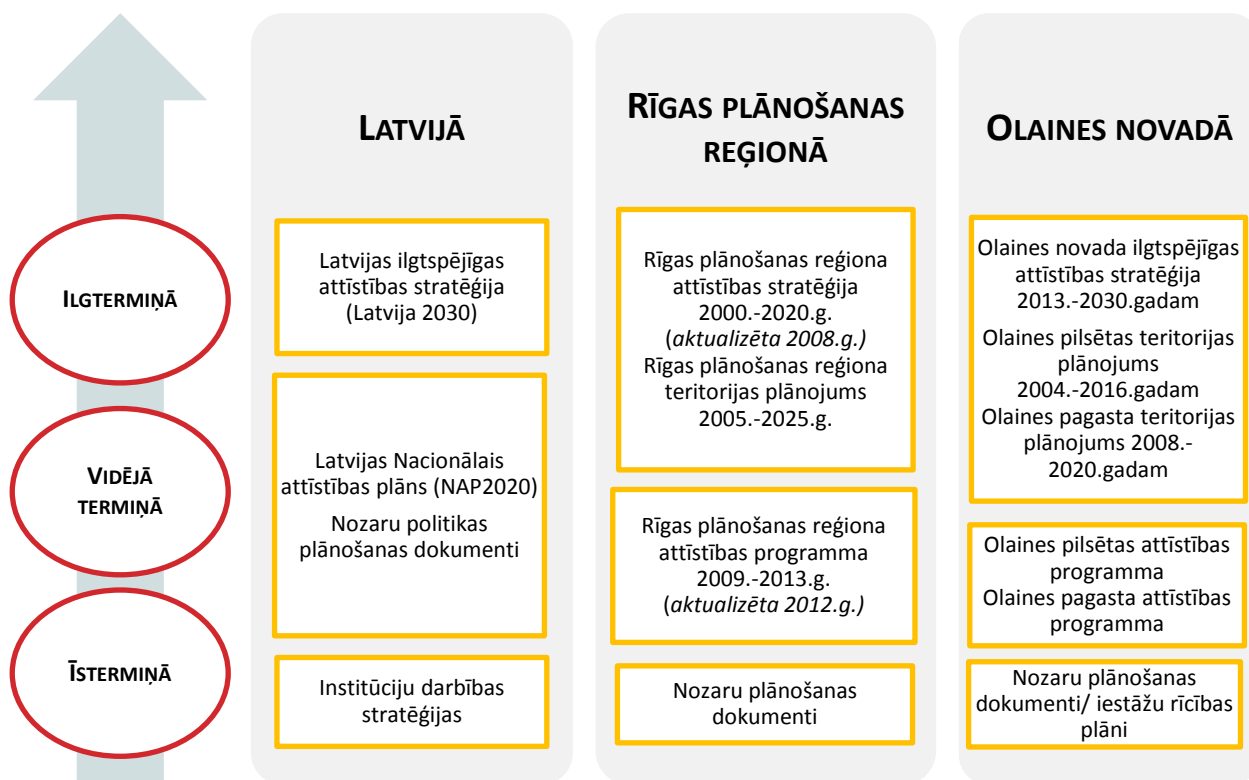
ILGTERMIŅĀ

VIDĒJĀ TERMIŅĀ

ĪSTERMIŅĀ

LATVIJĀ

Latvijas ilgtspējīgas attīstības stratēģija (Latvija 2030)

Latvijas Nacionālais attīstības plāns (NAP2020)
Nozaru politikas plānošanas dokumenti

Institūciju darbības stratēģijas

RĪGAS PLĀNOŠANAS REĢIONĀ

Rīgas plānošanas reģiona attīstības stratēģija 2000.-2020.g. (*aktualizēta 2008.g.)*
Rīgas plānošanas reģiona teritorijas plānojums 2005.-2025.g.

Rīgas plānošanas reģiona attīstības programma 2009.-2013.g. (*aktualizēta 2012.g.)*

Nozaru plānošanas dokumenti

OLAINES NOVADĀ

Olaines novada ilgtspējīgas attīstības stratēģija 2013.-2030.gadam
Olaines pilsētas teritorijas plānojums 2004.-2016.gadam
Olaines pagasta teritorijas plānojums 2008.-2020.gadam

Olaines pilsētas attīstības programma
Olaines pagasta attīstības programma

Nozaru plānošanas dokumenti/ iestāžu rīcības plāni